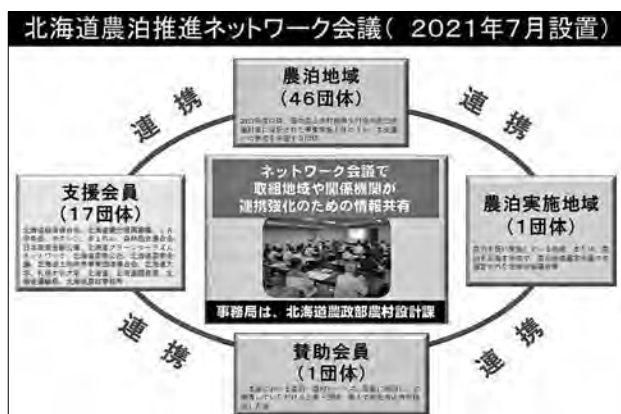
北海道農泊推進ネットワーク会議（ 2021年7月設置）

農泊地域
（46団体）
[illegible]

連携

連携

支援会員
（17団体）
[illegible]

ネットワーク会議で
取組地域や関係機関が
連携強化のための情報共有

事務局は、北海道農政部農村設計課

農泊実施地域
（1団体）
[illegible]

連携

連携

賛助会員
（1団体）
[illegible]